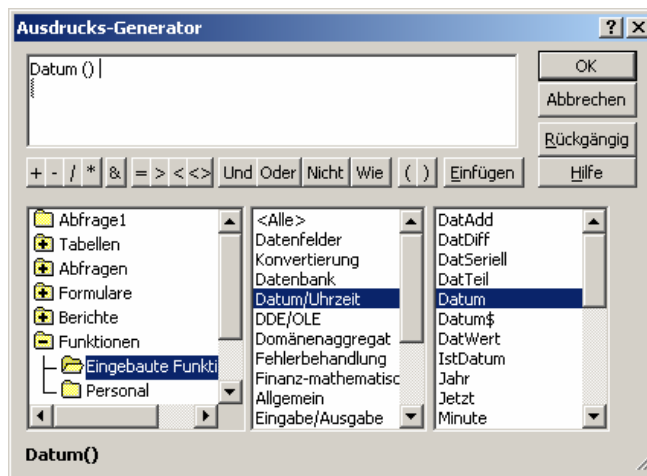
Ausdrucks-Generator

? X

Datum () |

OK

Abbrechen

Rückgängig

Hilfe

+ - / * & = > < <> Und Oder Nicht Wie ( ) Einfügen

Abfrage1
Tabellen
Abfragen
Formulare
Berichte
Funktionen
Eingebaute Funkti
Personal

<Alle>
Datenfelder
Konvertierung
Datenbank
Datum/Uhrzeit
DDE/OLE
Domänenaggregat
Fehlerbehandlung
Finanz-mathematisc
Allgemein
Eingabe/Ausgabe

DatAdd
DatDiff
DatSeriell
DatTeil
Datum
Datum$
DatWert
IstDatum
Jahr
Jetzt
Minute

Datum()